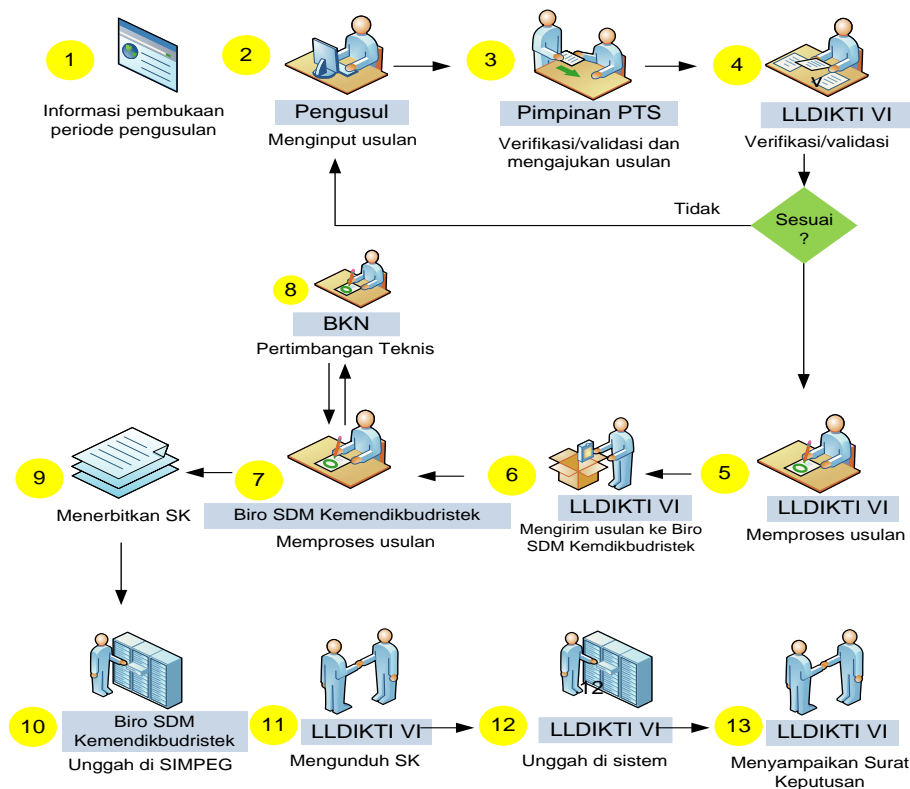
1
Informasi pembukaan periode pengusulan

2
Pengusul
Menginput usulan

3
Pimpinan PTS
Verifikasi/validasi dan mengajukan usulan

4
LLDIKTI VI
Verifikasi/validasi

Sesuai ?

Tidak

8
BKN
Pertimbangan Teknis

9
Menerbitkan SK

7
Biro SDM Kemendikbudristek
Memproses usulan

6
LLDIKTI VI
Mengirim usulan ke Biro SDM Kemdikbudristek

5
LLDIKTI VI
Memproses usulan

10
Biro SDM Kemendikbudristek
Unggah di SIMPEG

11
LLDIKTI VI
Mengunduh SK

12
12
LLDIKTI VI
Unggah di sistem

13
LLDIKTI VI
Menyampaikan Surat Keputusan